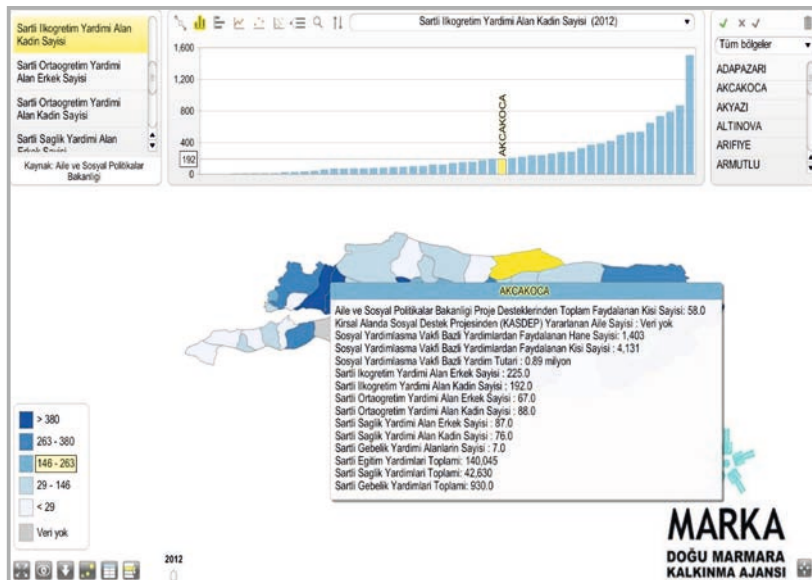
Sartli Ilkogretim Yardimi Alan Kadin Sayisi
Sartli Ortaogretim Yardimi Alan Erkek Sayisi
Sartli Ortaogretim Yardimi Alan Kadin Sayisi
Sartli Saglik Yardimi Alan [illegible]
Kaynak: Aile ve Sosyal Politikalar Bakanligi

Sartli Ilkogretim Yardimi Alan Kadin Sayisi (2012)

1,600
1,200
800
400
192
0
AKCAKOCA

Tüm bölgeler
ADAPAZARI
AKCAKOCA
AKYAZI
ALTINOVA
ARIFIYE
ARMUTLU

AKCAKOCA
Aile ve Sosyal Politikalar Bakanligi Proje Desteklerinden Toplam Faydalanan Kisi Sayisi: 58.0
Kirsal Alanda Sosyal Destek Projesinden (KASDEP) Yararlanan Aile Sayisi : Veri yok
Sosyal Yardimlasma Vakfi Bazli Yardimlardan Faydalanan Hane Sayisi: 1,403
Sosyal Yardimlasma Vakfi Bazli Yardimlardan Faydalanan Kisi Sayisi : 4,131
Sosyal Yardimlasma Vakfi Bazli Yardim Tutari : 0.89 milyon
Sartli Ilkogretim Yardimi Alan Erkek Sayisi : 225.0
Sartli Ilkogretim Yardimi Alan Kadin Sayisi : 192.0
Sartli Ortaogretim Yardimi Alan Erkek Sayisi : 67.0
Sartli Ortaogretim Yardimi Alan Kadin Sayisi : 88.0
Sartli Saglik Yardimi Alan Erkek Sayisi : 87.0
Sartli Saglik Yardimi Alan Kadin Sayisi : 76.0
Sartli Gebelik Yardimi Alanlarin Sayisi : 7.0
Sartli Egitim Yardimlari Toplami: 140,045
Sartli Saglik Yardimlari Toplami: 42,630
Sartli Gebelik Yardimlari Toplami: 930.0

> 380
263 - 380
146 - 263
29 - 146
< 29
Veri yok

2012

MARKA
DOĞU MARMARA
KALKINMA AJANSI